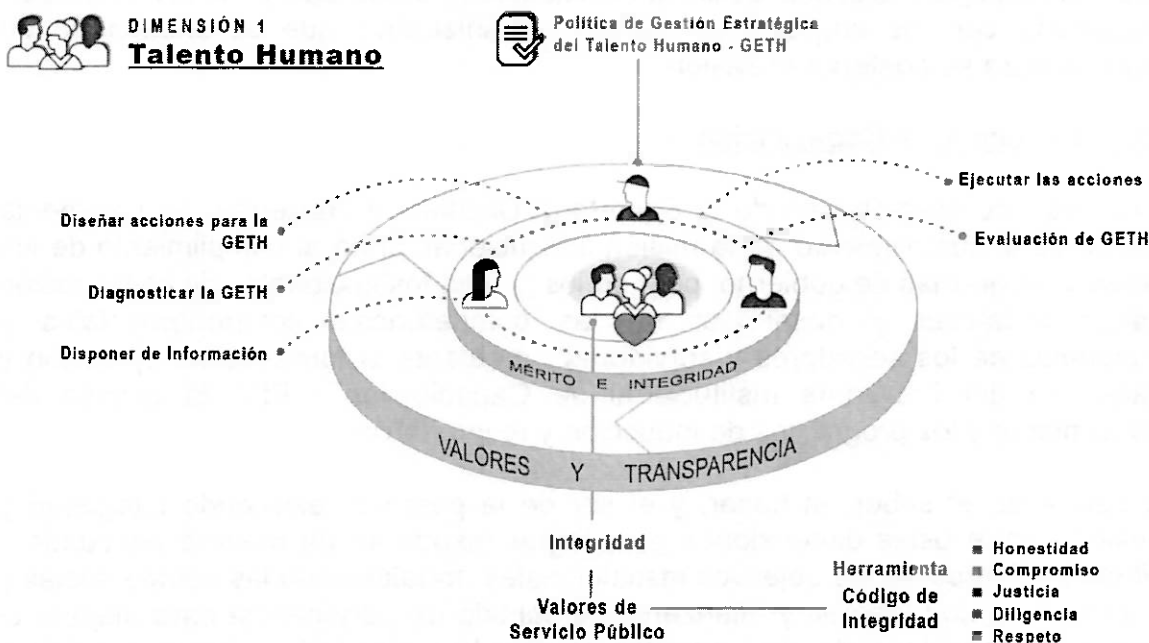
DIMENSIÓN 1
Talento Humano

Política de Gestión Estratégica del Talento Humano - GETH

Ejecutar las acciones

Diseñar acciones para la GETH

Evaluación de GETH

Diagnosticar la GETH

Disponer de Información

MÉRITO E INTEGRIDAD

VALORES Y TRANSPARENCIA

Integridad

Valores de Servicio Público

Herramienta Código de Integridad

Honestidad
Compromiso
Justicia
Diligencia
Respeto